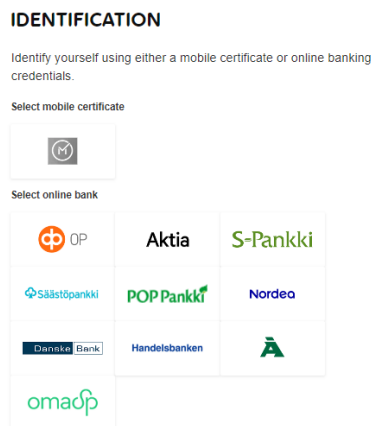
IDENTIFICATION

Identify yourself using either a mobile certificate or online banking credentials.

Select mobile certificate

Select online bank

OP

Aktia

S-Pankki

Säästöpankki

POP Pankki

Nordea

Danske Bank

Handelsbanken

omasp